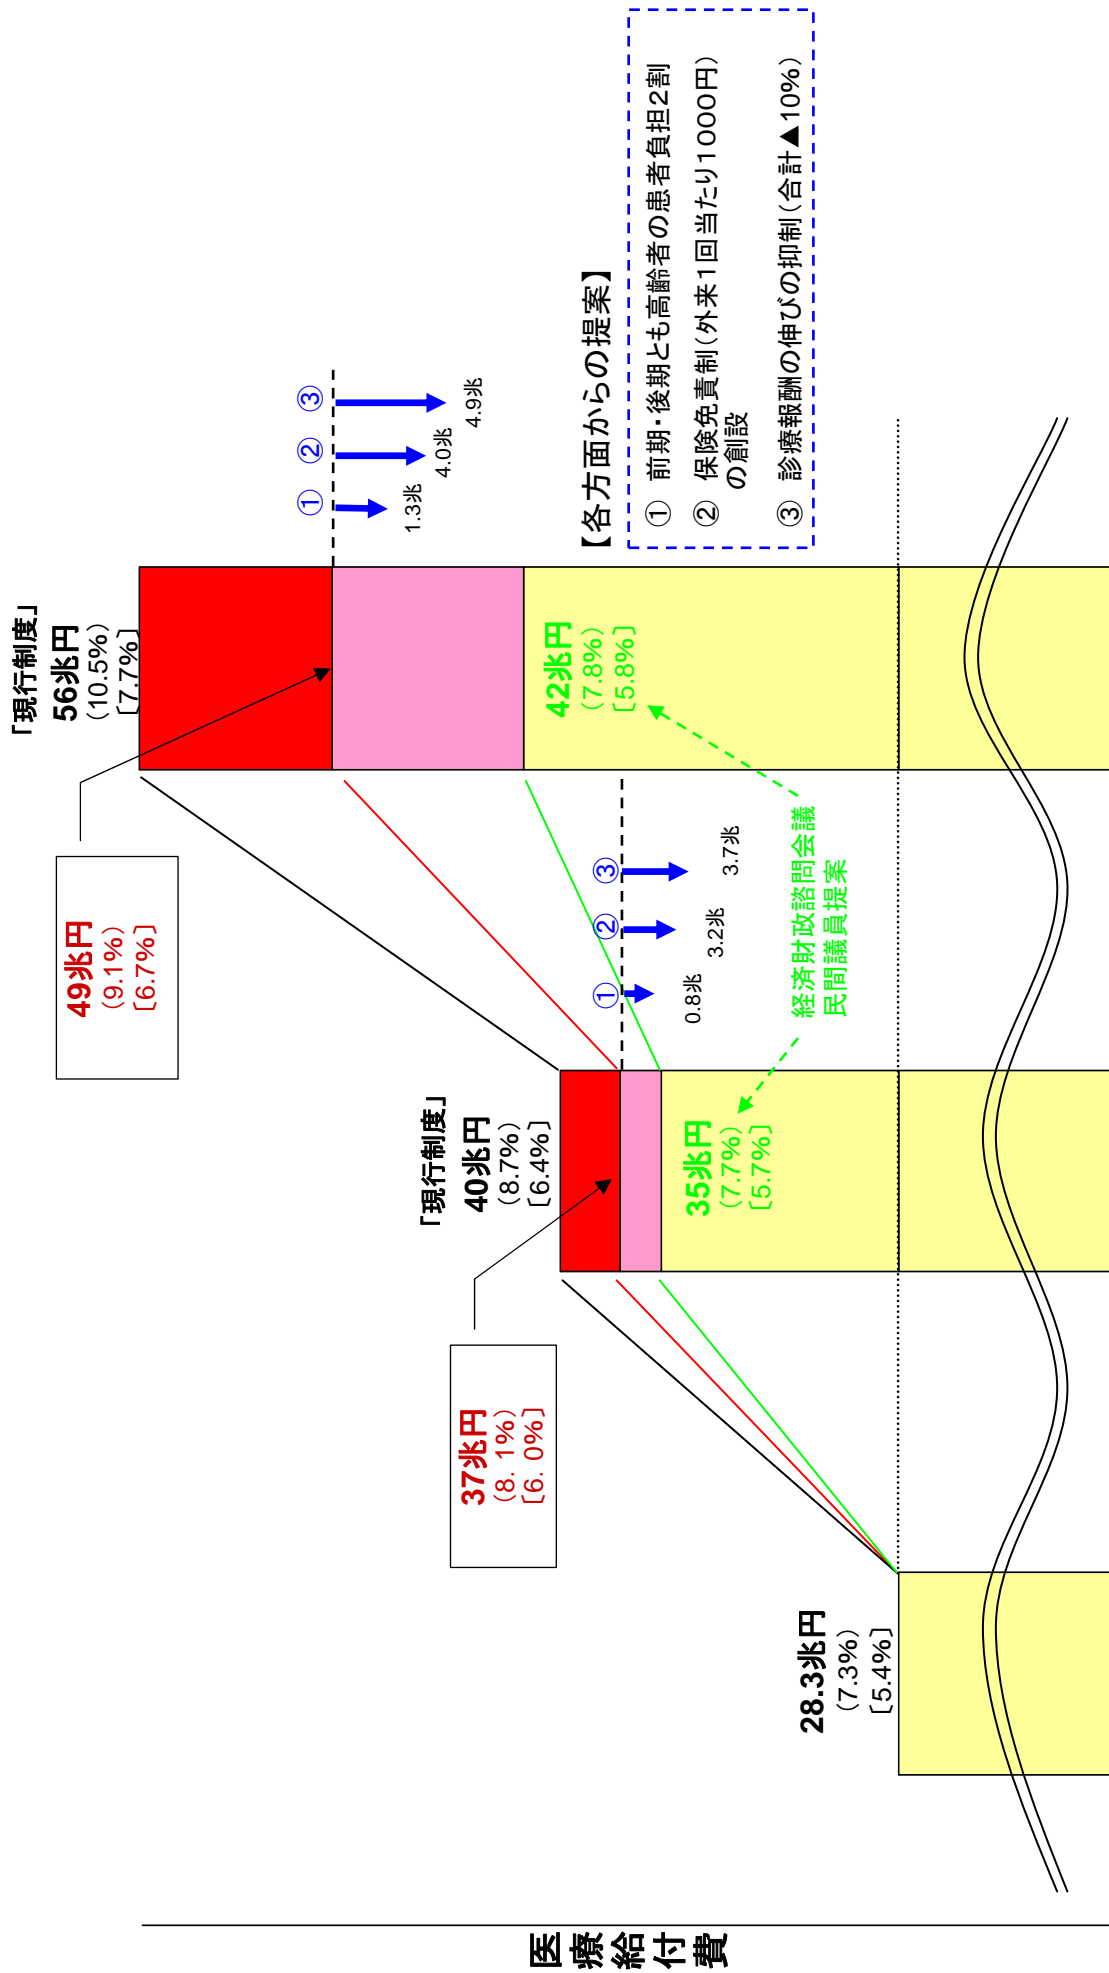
医療給付費

28.3兆円
(7.3%)
[5.4%]

37兆円
(8.1%)
[6.0%]

「現行制度」
40兆円
(8.7%)
[6.4%]

35兆円
(7.7%)
[5.7%]

① 0.8兆
② 3.2兆
③ 3.7兆

経済財政諮問会議
民間議員提案

49兆円
(9.1%)
[6.7%]

「現行制度」
56兆円
(10.5%)
[7.7%]

42兆円
(7.8%)
[5.8%]

① 1.3兆
② 4.0兆
③ 4.9兆

【各方面からの提案】
① 前期・後期とも高齢者の患者負担2割
② 保険免責制(外来1回当たり1000円)の創設
③ 診療報酬の伸びの抑制(合計▲10%)